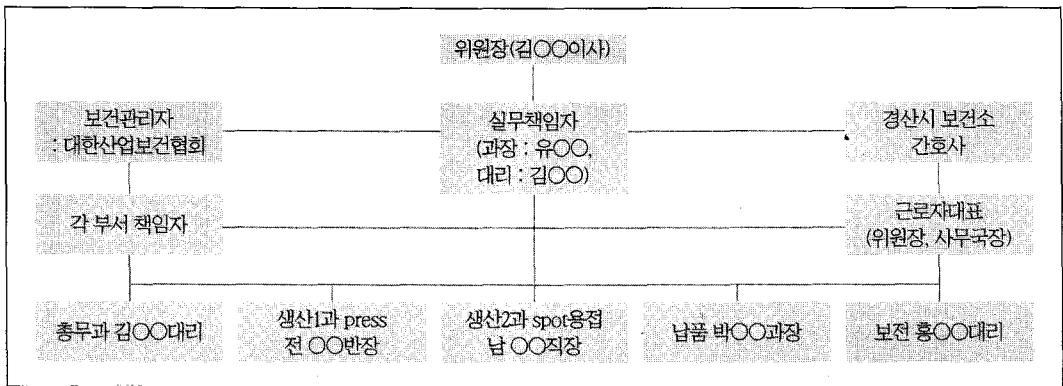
위원장(김○○이사)

보건관리자
: 대한산업보건협회

실무책임자
(과장 : 유○○,
대리 : 김○○)

경산시 보건소
간호사

각 부서 책임자

근로자대표
(위원장, 사무국장)

총무과 김○○대리

생산1과 press
전 ○○반장

생산2과 spot용접
남 ○○직장

납품 박○○과장

보전 홍○○대리